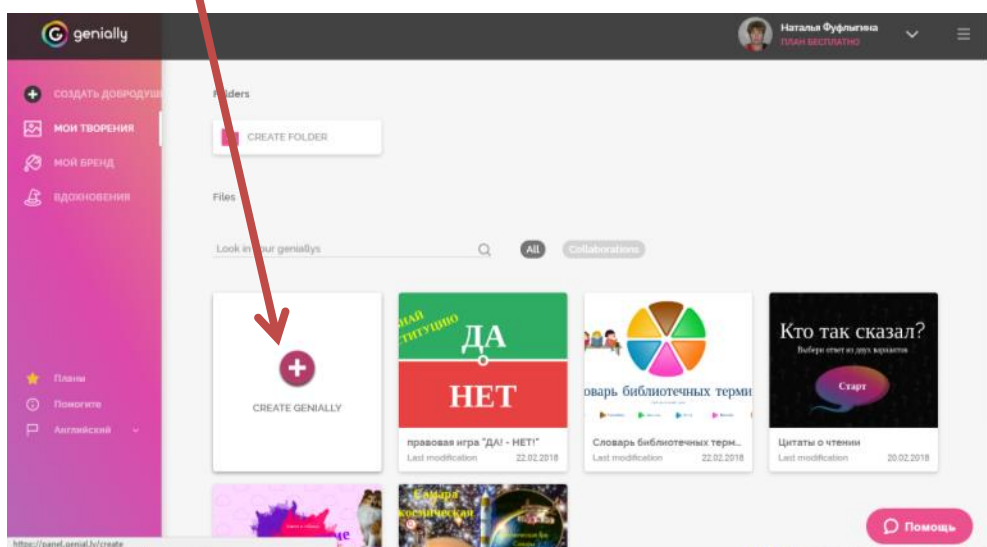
genially

Наталья Фуфлыгина
ПЛАН БЕСПЛАТНО

СОЗДАТЬ ДОБРОДУШ
МОИ ТВОРЕНИЯ
МОЙ БРЕНД
ВДОХНОВЕНИЯ

Folders

CREATE FOLDER

Files

Look in your geniallys

All

Collaborations

CREATE GENIALLY

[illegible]НАЯ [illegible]ТИТУЦИЮ
ДА
НЕТ

правовая игра "ДА! - НЕТ!"
Last modification 22.02.2018

оварь библиотечных терми

Словарь библиотечных терм...
Last modification 22.02.2018

Кто так сказал?
Выбери ответ из двух вариантов
Старт

Цитаты о чтении
Last modification 20.02.2018

Планы
Помогите
Английский

Помощь

https://panel.genial.ly/create